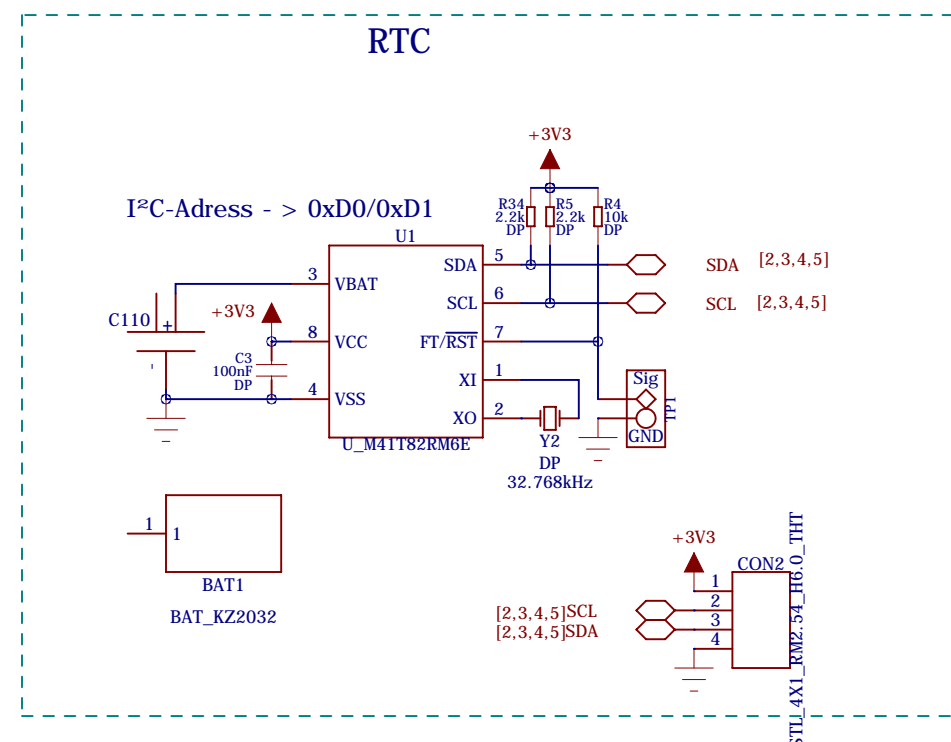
RTC

I²C-Adress - > 0xD0/0xD1

+3V3

R34
2.2k
DP

R5
2.2k
DP

R4
10k
DP

U1

3 VBAT
8 VCC
4 VSS

SDA 5
SCL 6
FT/$\overline{RST}$ 7
XI 1
XO 2

U_M41T82RM6E

SDA [2,3,4,5]
SCL [2,3,4,5]

C110
+

+3V3

C3
100nF
DP

Y2
DP
32.768kHz

Sig
GND
TP1

1
1
BAT1
BAT_KZ2032

+3V3
CON2
1
2
3
4
[2,3,4,5]SCL
[2,3,4,5]SDA
STL_4X1_RM2.54_H6.0_THT